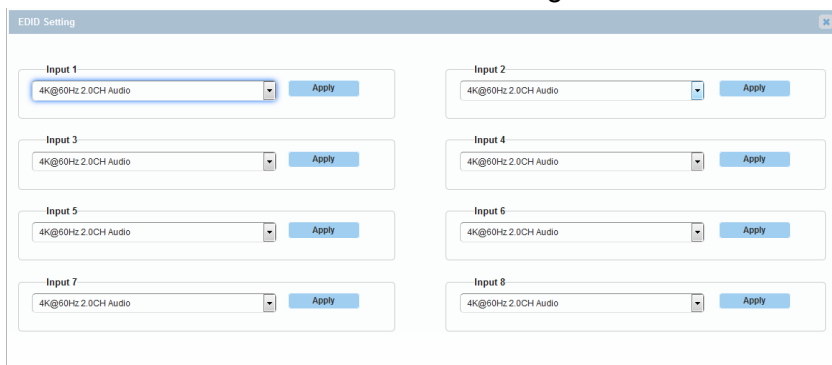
EDID Setting

Input 1
4K@60Hz 2.0CH Audio
Apply

Input 2
4K@60Hz 2.0CH Audio
Apply

Input 3
4K@60Hz 2.0CH Audio
Apply

Input 4
4K@60Hz 2.0CH Audio
Apply

Input 5
4K@60Hz 2.0CH Audio
Apply

Input 6
4K@60Hz 2.0CH Audio
Apply

Input 7
4K@60Hz 2.0CH Audio
Apply

Input 8
4K@60Hz 2.0CH Audio
Apply